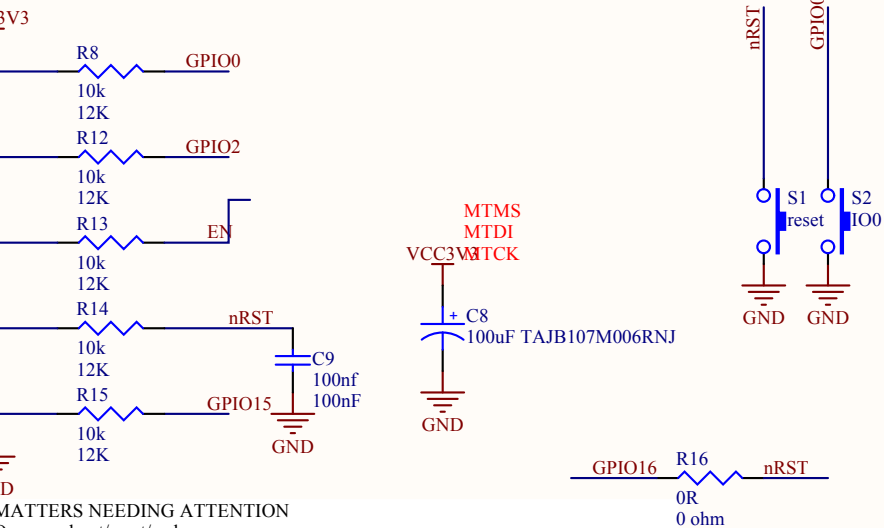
3V3

R8
GPIO0
10k
12K

R12
GPIO2
10k
12K

R13
EN
10k
12K

R14
nRST
10k
12K

C9
100nf
100nF

R15
GPIO15
10k
12K

GND

D

MTMS
MTDI
MTCK

VCC3V3

C8
100uF TAJB107M006RNJ

GND

nRST
GPIO0

S1
reset

S2
IO0

GND
GND

GPIO16
R16
nRST
0R
0 ohm

MATTERS NEEDING ATTENTION
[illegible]